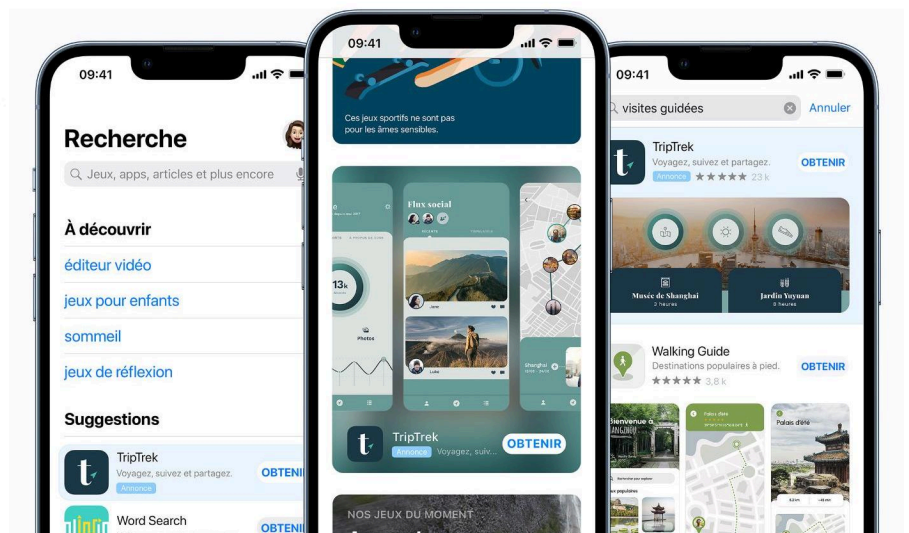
09:41

Recherche

Jeux, apps, articles et plus encore

À découvrir

éditeur vidéo

jeux pour enfants

sommeil

jeux de réflexion

Suggestions

TripTrek
Voyagez, suivez et partagez.
Annonce
OBTENIR

Word Search
OBTENIR

09:41

Ces jeux sportifs ne sont pas pour les âmes sensibles.

Flux social

13k

Photos

Shanghai

TripTrek
Annonce Voyagez, suiv...
OBTENIR

NOS JEUX DU MOMENT

09:41

visites guidées
Annuler

TripTrek
Voyagez, suivez et partagez.
Annonce ★★★★★ 23 k
OBTENIR

Musée de Shanghai
Jardin Yuyuan

Walking Guide
Destinations populaires à pied.
★★★★★ 3,8 k
OBTENIR

Bienvenue à
Palais d'été
Palais d'été